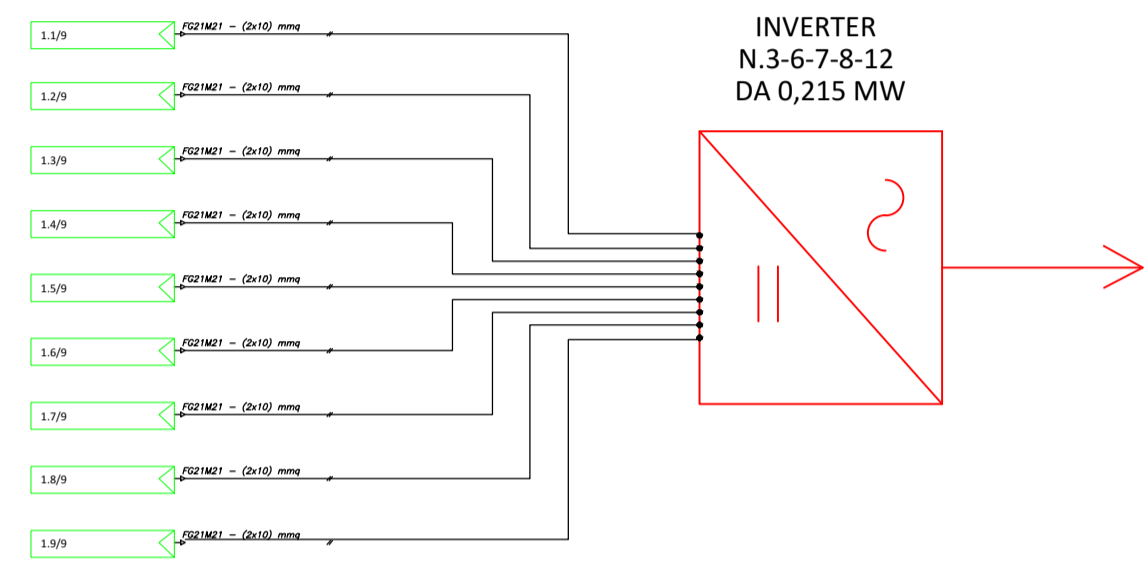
1.1/9
FG21M21 – (2x10) mmq

1.2/9
FG21M21 – (2x10) mmq

1.3/9
FG21M21 – (2x10) mmq

1.4/9
FG21M21 – (2x10) mmq

1.5/9
FG21M21 – (2x10) mmq

1.6/9
FG21M21 – (2x10) mmq

1.7/9
FG21M21 – (2x10) mmq

1.8/9
FG21M21 – (2x10) mmq

1.9/9
FG21M21 – (2x10) mmq

INVERTER
N.3-6-7-8-12
DA 0,215 MW